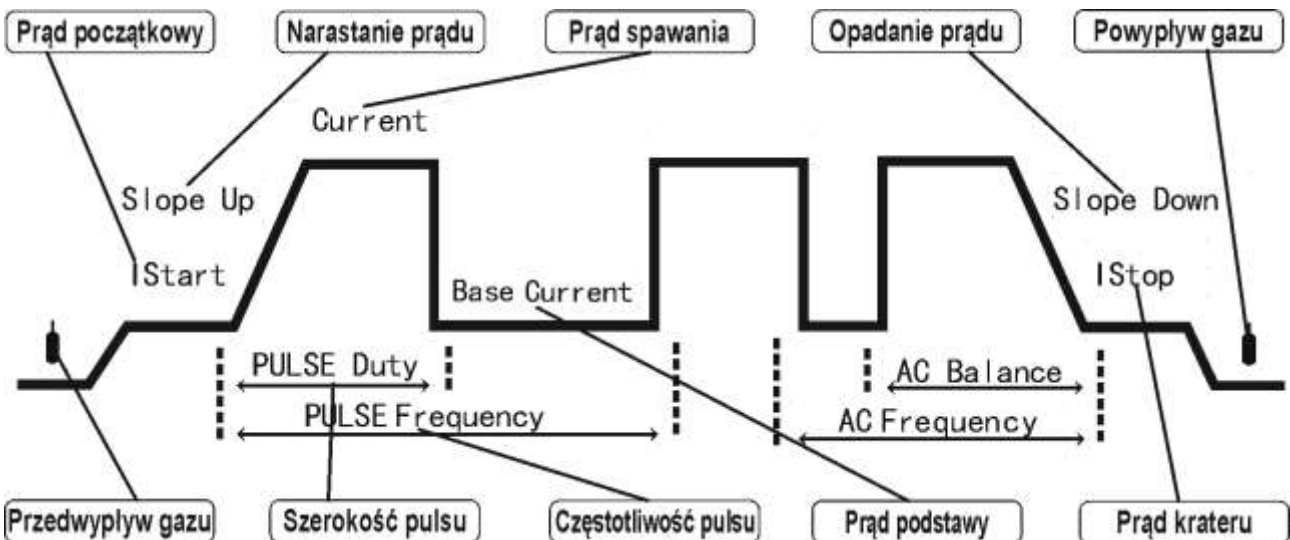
Prąd początkowy
Narastanie prądu
Prąd spawania
Opadanie prądu
Powypływ gazu

Current
Slope Up
Slope Down
IStart
Base Current
IStop
PULSE Duty
AC Balance
PULSE Frequency
AC Frequency

Przedwypływ gazu
Szerokość pulsu
Częstotliwość pulsu
Prąd podstawy
Prąd krateru